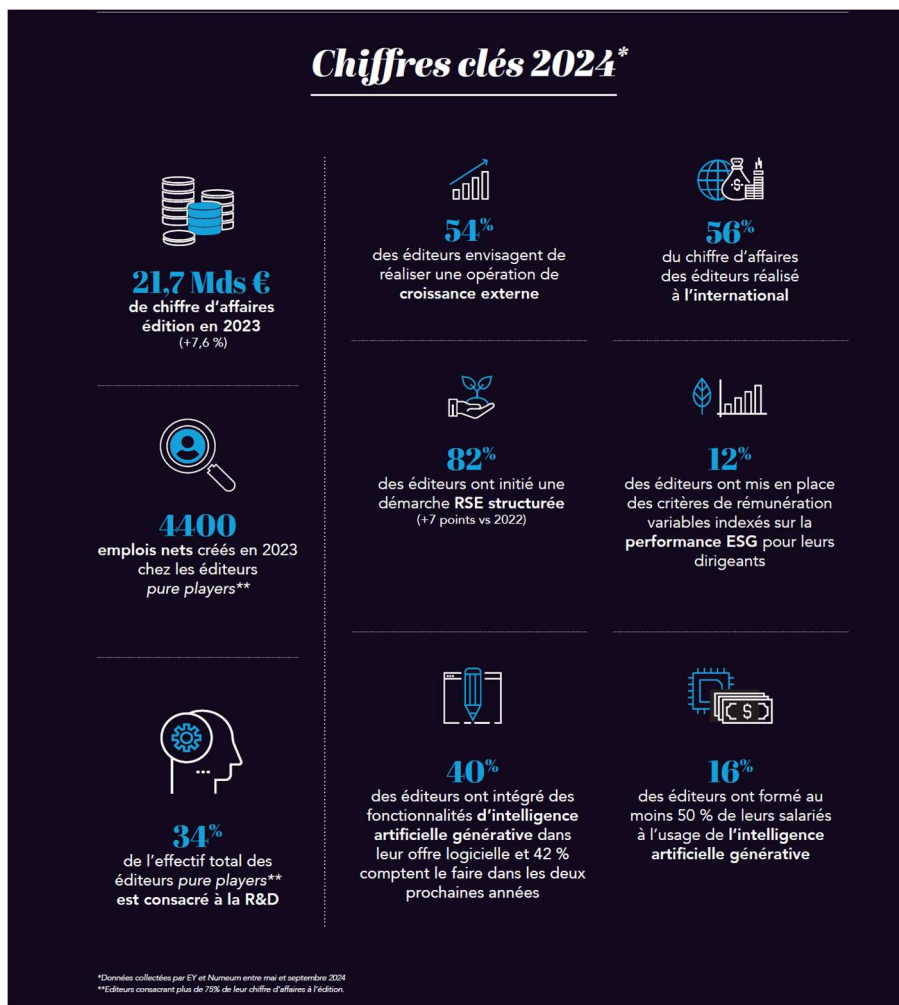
Chiffres clés 2024*

21,7 Mds €
de chiffre d'affaires édition en 2023
(+7,6 %)

54%
des éditeurs envisagent de réaliser une opération de croissance externe

56%
du chiffre d'affaires des éditeurs réalisé à l'international

4400
emplois nets créés en 2023 chez les éditeurs pure players**

82%
des éditeurs ont initié une démarche RSE structurée
(+7 points vs 2022)

12%
des éditeurs ont mis en place des critères de rémunération variables indexés sur la performance ESG pour leurs dirigeants

34%
de l'effectif total des éditeurs pure players** est consacré à la R&D

40%
des éditeurs ont intégré des fonctionnalités d'intelligence artificielle générative dans leur offre logicielle et 42 % comptent le faire dans les deux prochaines années

16%
des éditeurs ont formé au moins 50 % de leurs salariés à l'usage de l'intelligence artificielle générative

*Données collectées par EY et Numeum entre mai et septembre 2024
**Editeurs consacrant plus de 75% de leur chiffre d'affaires à l'édition.